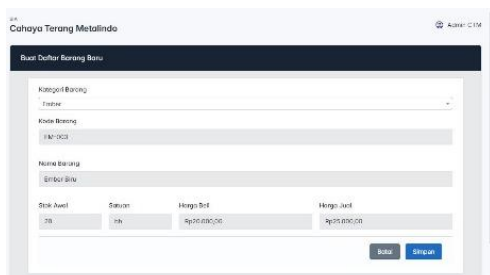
Cahaya Terang Metalindo

Admin CTM

Buat Daftar Barang Baru

Kategori Barang

Ember

Kode Barang

EM-003

Nama Barang

Ember Biru

Stok Awal

20

Satuan

Pcs

Harga Beli

Rp20.000,00

Harga Jual

Rp25.000,00

Batal

Simpan